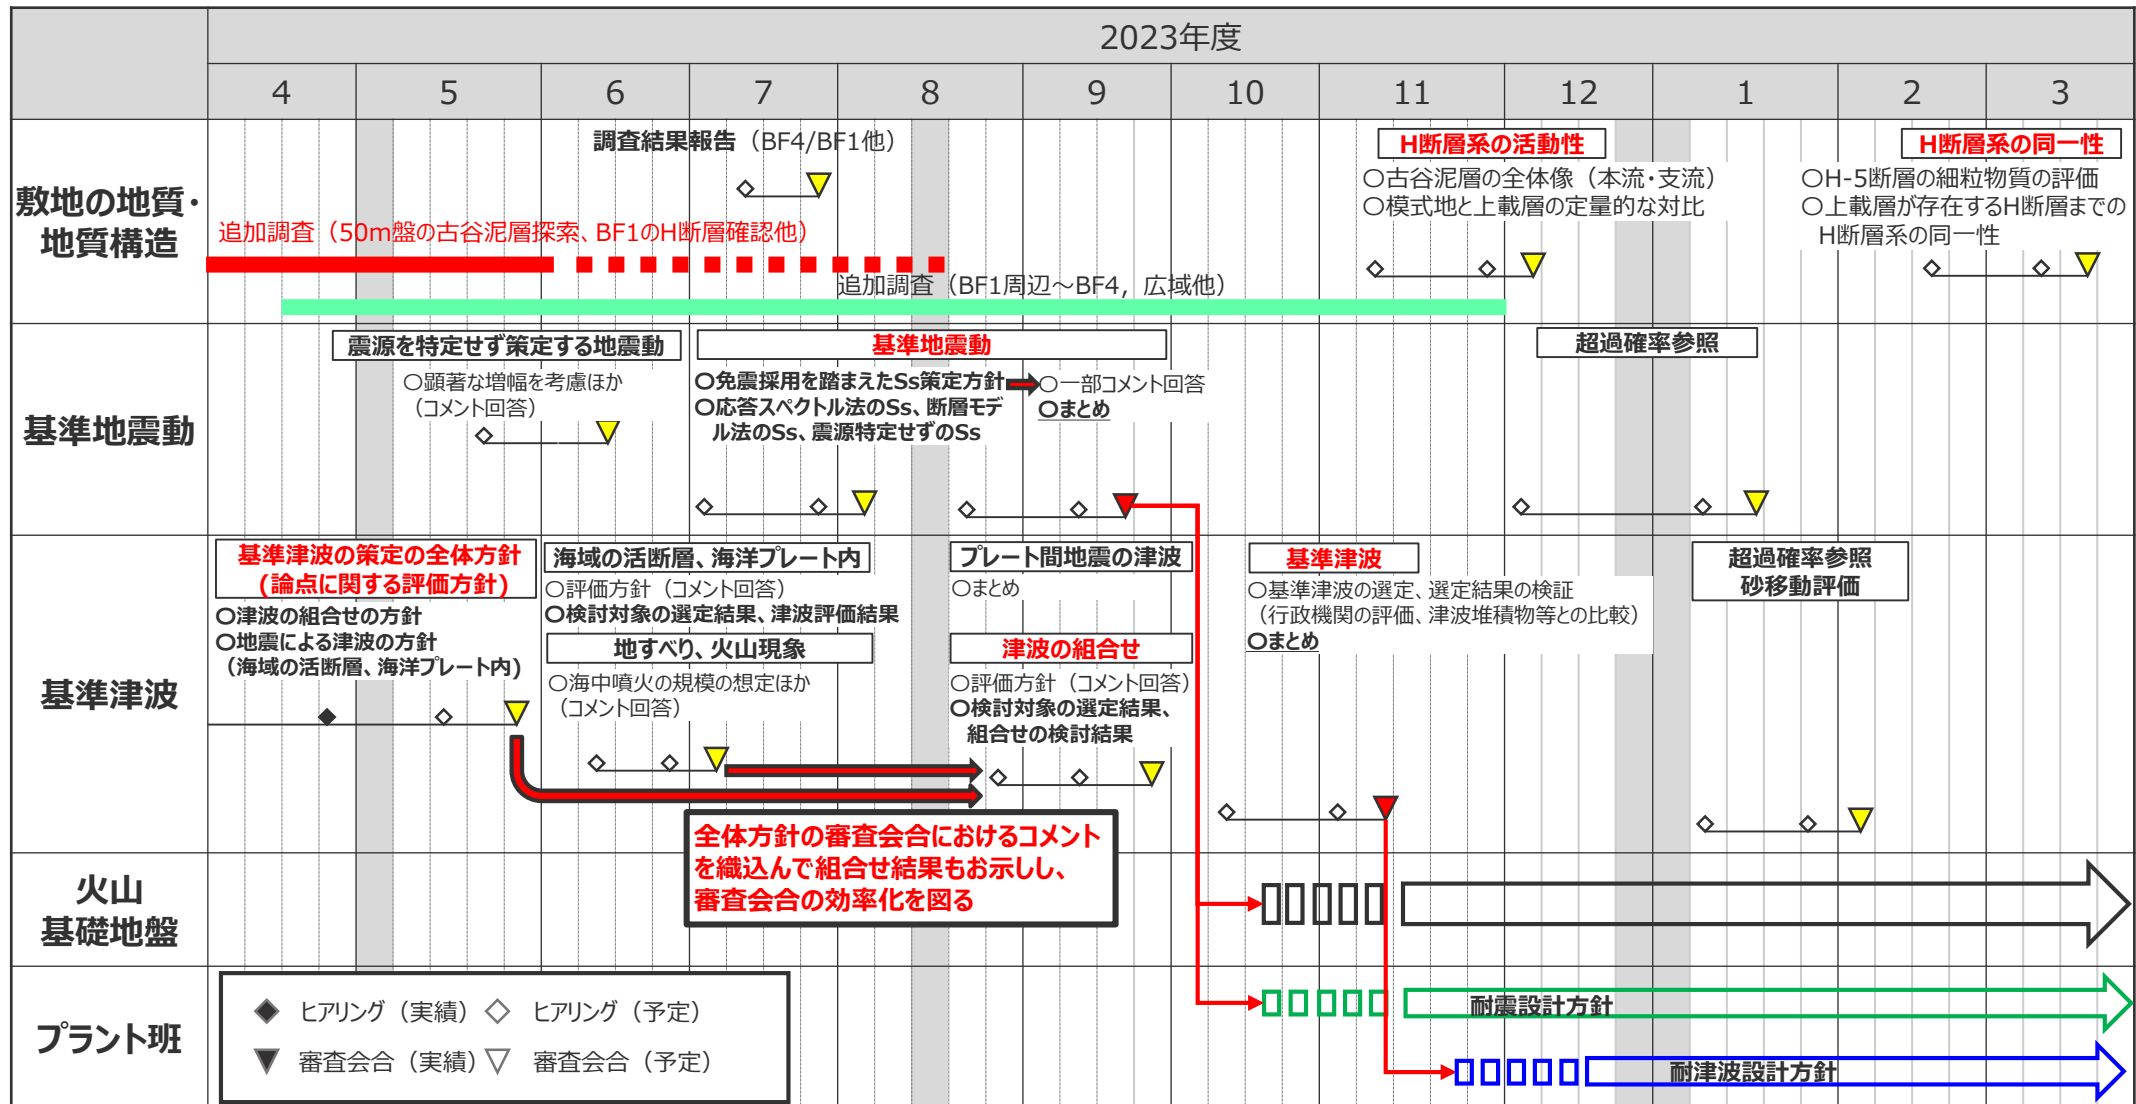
2023年度

4 5 6 7 8 9 10 11 12 1 2 3

敷地の地質・地質構造

調査結果報告（BF4/BF1他）

追加調査（50m盤の古谷泥層探索、BF1のH断層確認他）

追加調査（BF1周辺～BF4，広域他）

H断層系の活動性
○古谷泥層の全体像（本流・支流）
○模式地と上載層の定量的な対比

H断層系の同一性
○H-5断層の細粒物質の評価
○上載層が存在するH断層までのH断層系の同一性

基準地震動

震源を特定せず策定する地震動
○顕著な増幅を考慮ほか（コメント回答）

基準地震動
○免震採用を踏まえたSs策定方針
○応答スペクトル法のSs、断層モデル法のSs、震源特定せずのSs
○一部コメント回答
○まとめ

超過確率参照

基準津波

基準津波の策定の全体方針（論点に関する評価方針）
○津波の組合せの方針
○地震による津波の方針（海域の活断層、海洋プレート内）

海域の活断層、海洋プレート内
○評価方針（コメント回答）
○検討対象の選定結果、津波評価結果

地すべり、火山現象
○海中噴火の規模の想定ほか（コメント回答）

プレート間地震の津波
○まとめ

津波の組合せ
○評価方針（コメント回答）
○検討対象の選定結果、組合せの検討結果

基準津波
○基準津波の選定、選定結果の検証（行政機関の評価、津波堆積物等との比較）
○まとめ

超過確率参照
砂移動評価

全体方針の審査会合におけるコメントを織込んで組合せ結果もお示しし、審査会合の効率化を図る

火山
基礎地盤

プラント班

◆ ヒアリング（実績） ◇ ヒアリング（予定）
▼ 審査会合（実績） ▽ 審査会合（予定）

耐震設計方針

耐津波設計方針